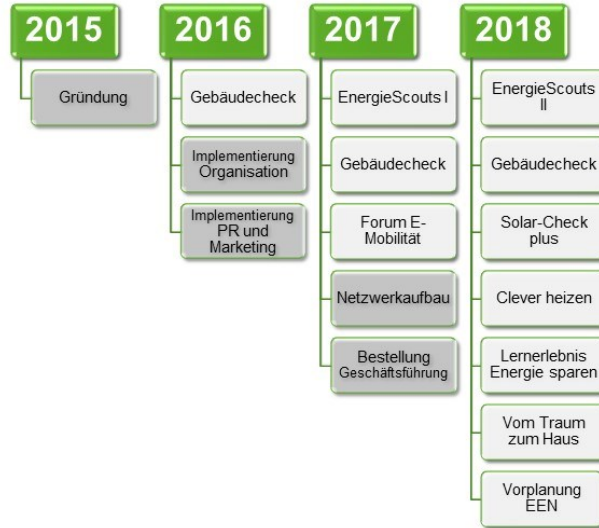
2015

Gründung

2016

Gebäudecheck

Implementierung Organisation

Implementierung PR und Marketing

2017

EnergieScouts I

Gebäudecheck

Forum E-Mobilität

Netzwerkaufbau

Bestellung Geschäftsführung

2018

EnergieScouts II

Gebäudecheck

Solar-Check plus

Clever heizen

Lernerlebnis Energie sparen

Vom Traum zum Haus

Vorplanung EEN